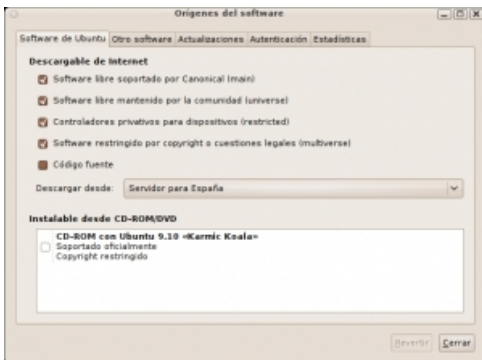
Orígenes del software

Software de Ubuntu | Otro software | Actualizaciones | Autenticación | Estadísticas

Descargable de Internet

Software libre soportado por Canonical (main)

Software libre mantenido por la comunidad (universe)

Controladores privativos para dispositivos (restricted)

Software restringido por copyright o cuestiones legales (multiverse)

Código fuente

Descargar desde: Servidor para España

Instalable desde CD-ROM/DVD

CD-ROM con Ubuntu 9.10 «Karmic Koala»
Soportado oficialmente
Copyright restringido

Revertir | Cerrar